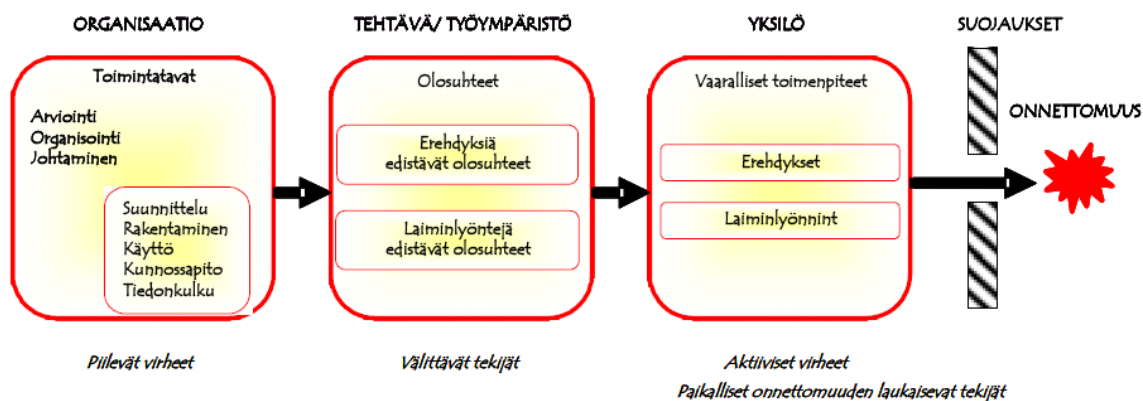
ORGANISAATIO

Toimintatavat

Arviointi
Organisointi
Johtaminen

Suunnittelu
Rakentaminen
Käyttö
Kunnossapito
Tiedonkulku

Piilevät virheet

TEHTÄVÄ/ TYÖYMPÄRISTÖ

Olosuhteet

Erehdyksiä edistävät olosuhteet

Laiminlyöntejä edistävät olosuhteet

Välittävät tekijät

YKSILÖ

Vaaralliset toimenpiteet

Erehdykset

Laiminlyönnint

Aktiiviset virheet
Paikalliset onnettomuuden laukaisevat tekijät

SUOJAUKSET

ONNETTOMUUS